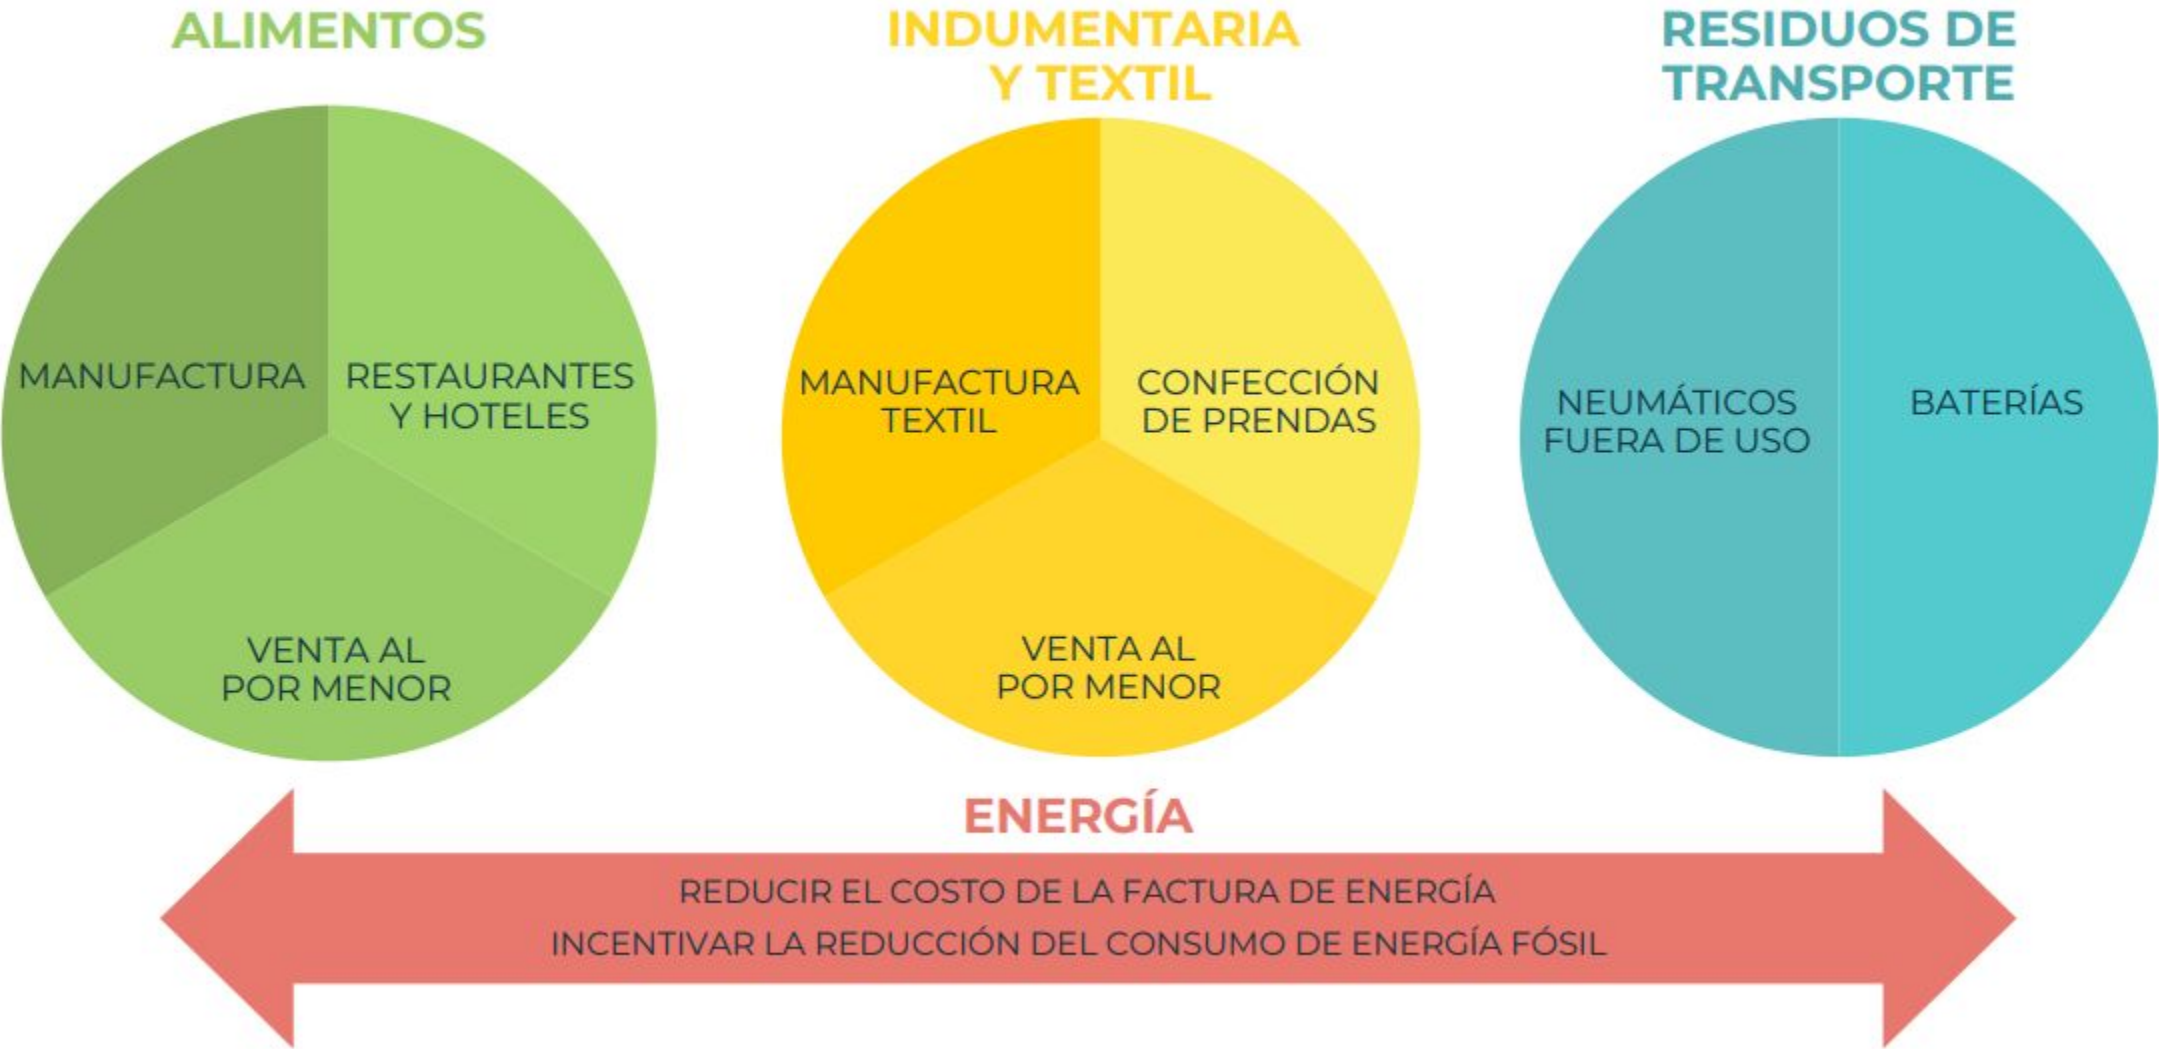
ALIMENTOS

MANUFACTURA

RESTAURANTES Y HOTELES

VENTA AL POR MENOR

INDUMENTARIA Y TEXTIL

MANUFACTURA TEXTIL

CONFECCIÓN DE PRENDAS

VENTA AL POR MENOR

RESIDUOS DE TRANSPORTE

NEUMÁTICOS FUERA DE USO

BATERÍAS

ENERGÍA

REDUCIR EL COSTO DE LA FACTURA DE ENERGÍA

INCENTIVAR LA REDUCCIÓN DEL CONSUMO DE ENERGÍA FÓSIL